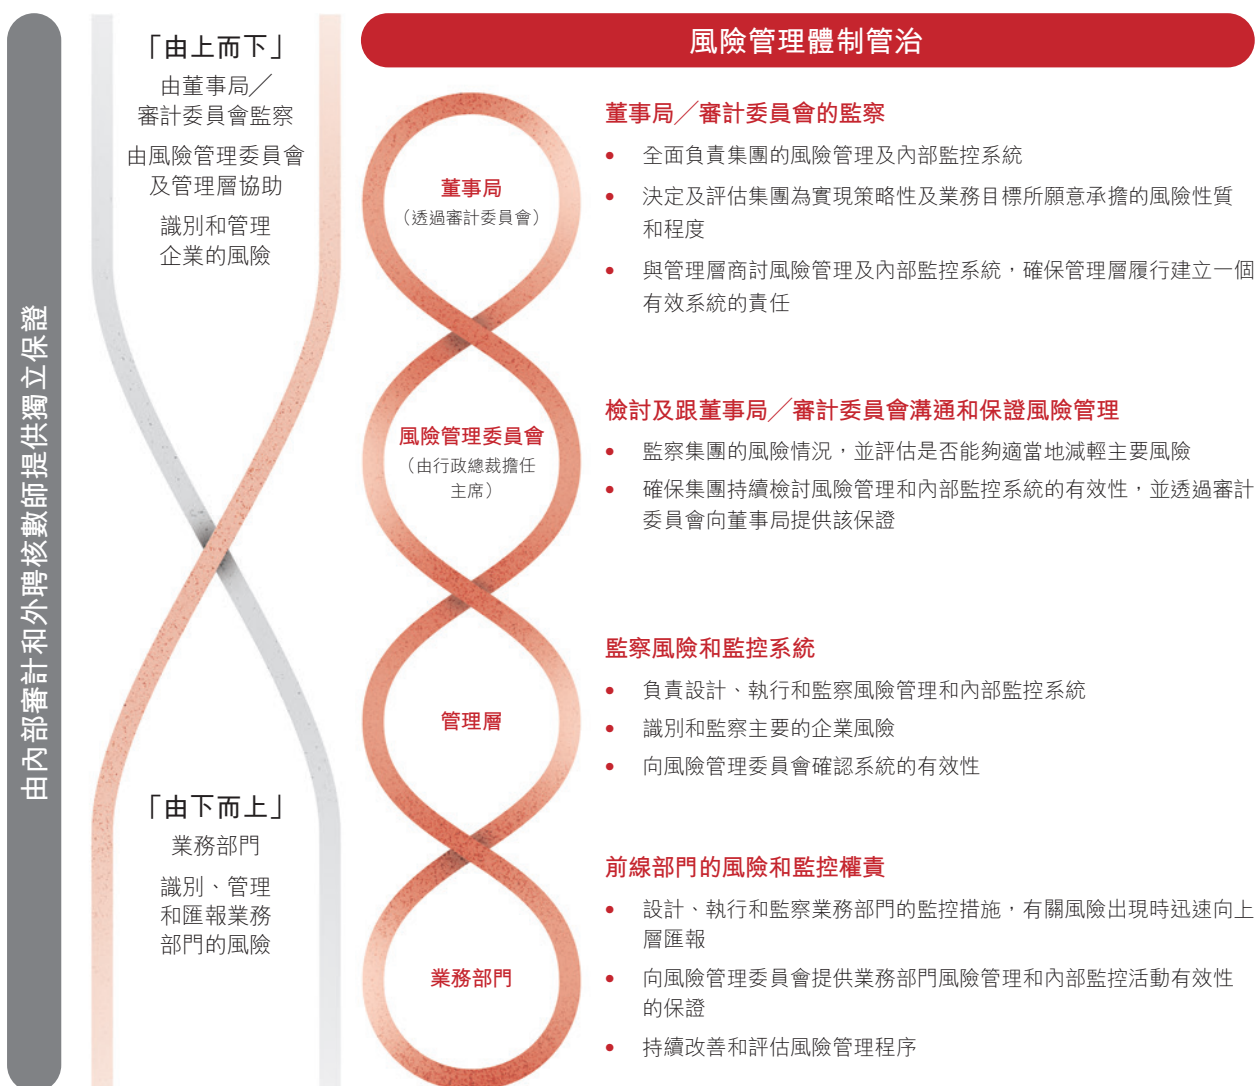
由內部審計和外聘核數師提供獨立保證

「由上而下」

由董事局／審計委員會監察

由風險管理委員會及管理層協助

識別和管理企業的風險

「由下而上」

業務部門

識別、管理和匯報業務部門的風險

董事局
（透過審計委員會）

風險管理委員會
（由行政總裁擔任主席）

管理層

業務部門

風險管理體制管治

董事局／審計委員會的監察

• 全面負責集團的風險管理及內部監控系統
• 決定及評估集團為實現策略性及業務目標所願意承擔的風險性質和程度
• 與管理層商討風險管理及內部監控系統，確保管理層履行建立一個有效系統的責任

檢討及跟董事局／審計委員會溝通和保證風險管理

• 監察集團的風險情況，並評估是否能夠適當地減輕主要風險
• 確保集團持續檢討風險管理和內部監控系統的有效性，並透過審計委員會向董事局提供該保證

監察風險和監控系統

• 負責設計、執行和監察風險管理和內部監控系統
• 識別和監察主要的企業風險
• 向風險管理委員會確認系統的有效性

前線部門的風險和監控權責

• 設計、執行和監察業務部門的監控措施，有關風險出現時迅速向上層匯報
• 向風險管理委員會提供業務部門風險管理和內部監控活動有效性的保證
• 持續改善和評估風險管理程序